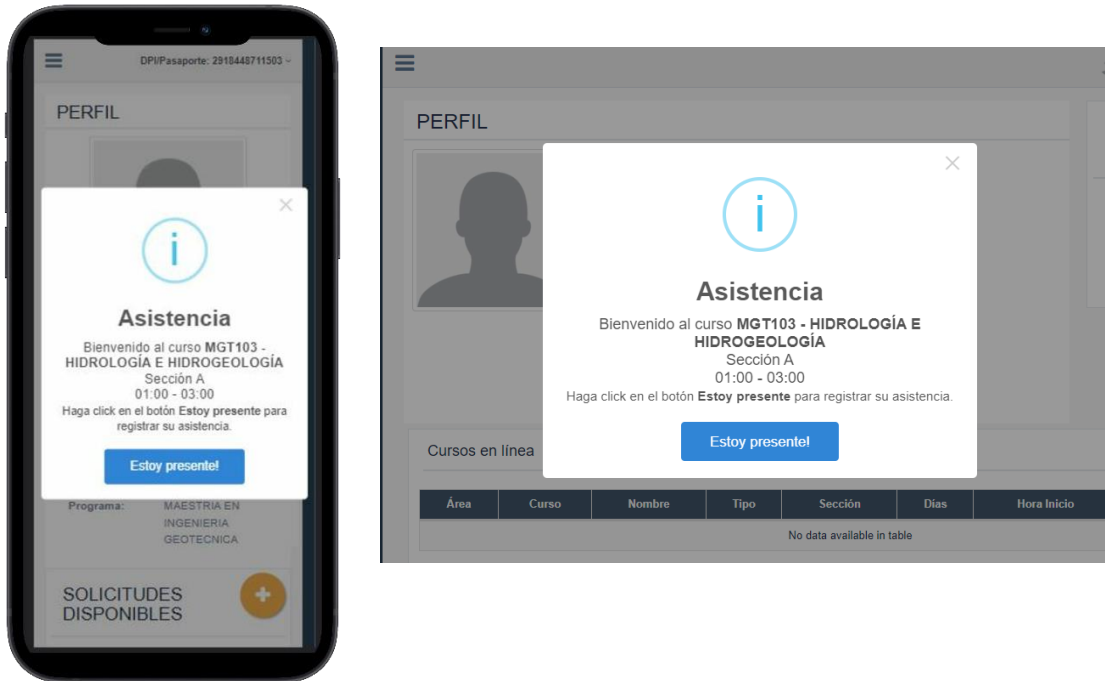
DPI/Pasaporte: 2918448711503

PERFIL

i

Asistencia

Bienvenido al curso **MGT103 - HIDROLOGÍA E HIDROGEOLOGÍA**
Sección A
01:00 - 03:00
Haga click en el botón **Estoy presente** para registrar su asistencia.

Estoy presente!

Programa: MAESTRIA EN INGENIERIA GEOTECNICA

SOLICITUDES DISPONIBLES

+

PERFIL

i

Asistencia

Bienvenido al curso **MGT103 - HIDROLOGÍA E HIDROGEOLOGÍA**
Sección A
01:00 - 03:00
Haga click en el botón **Estoy presente** para registrar su asistencia.

Estoy presente!

Cursos en línea

| Área | Curso | Nombre | Tipo | Sección | Dias | Hora Inicio |
|---|---|---|---|---|---|---|
| No data available in table | | | | | | |